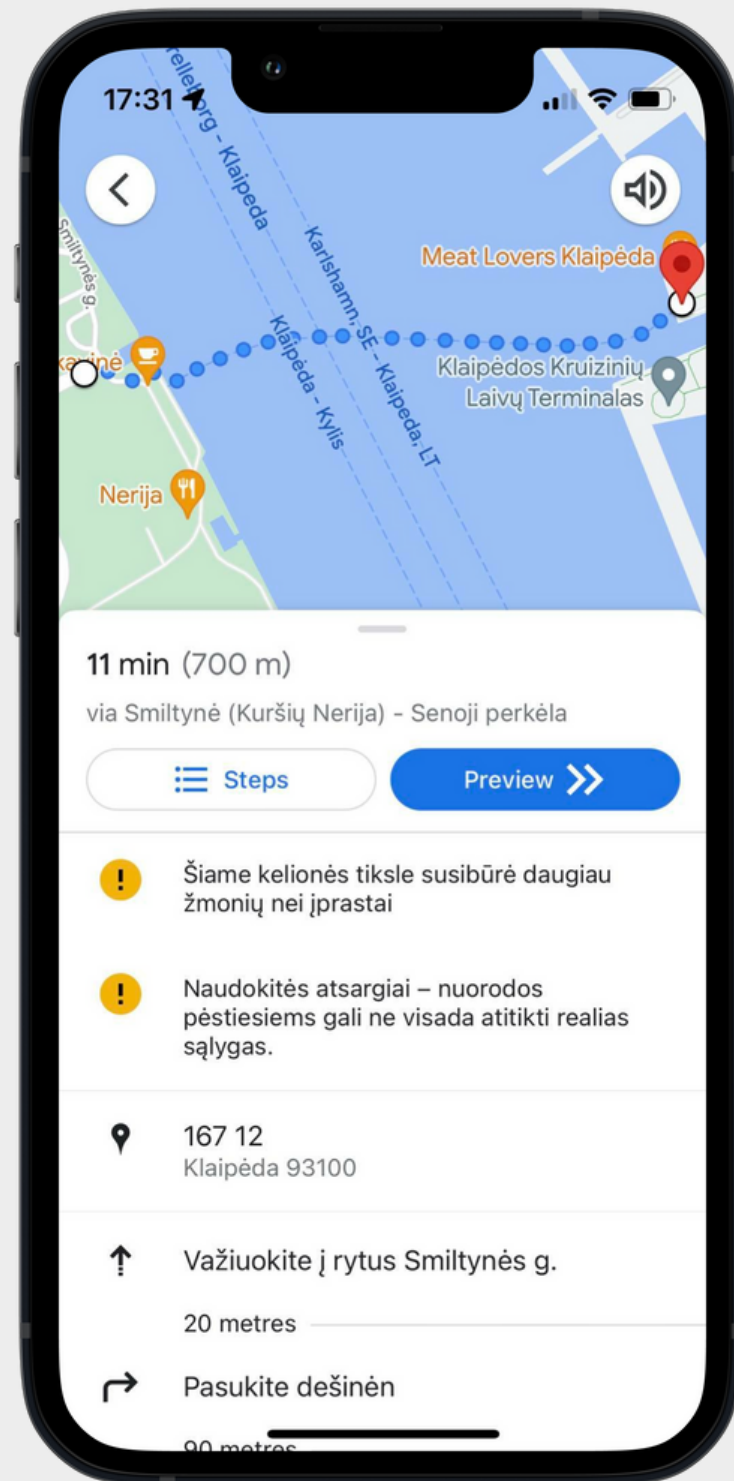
17:31

relleborg - Klaipeda

Karlshamn, SE - Klaipeda, LT

Klaipėda - Kylis

Smiltynės g.

kavinė

Meat Lovers Klaipėda

Klaipėdos Kruizinių Laivų Terminalas

Nerija

11 min (700 m)

via Smiltynė (Kuršių Nerija) - Senoji perkėla

Steps

Preview

Šiame kelionės tiksle susibūrė daugiau žmonių nei įprastai

Naudokitės atsargiai – nuorodos pėstiesiems gali ne visada atitikti realias sąlygas.

167 12
Klaipėda 93100

Važiuokite į rytus Smiltynės g.

20 metres

Pasukite dešinėn

90 metres